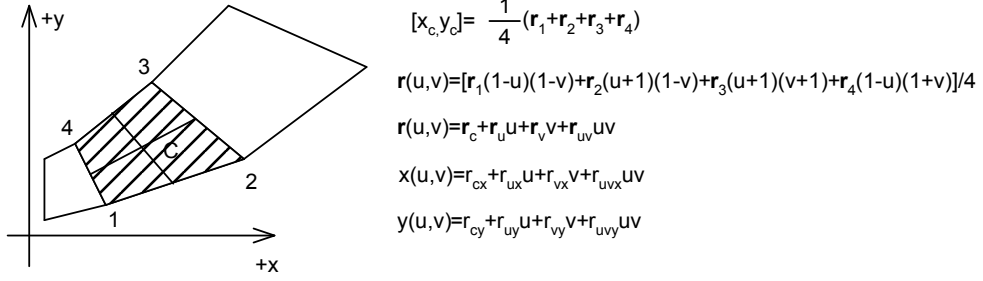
+y

3

4

C

2

1

+x

$[x_c, y_c] = \frac{1}{4}(\mathbf{r}_1+\mathbf{r}_2+\mathbf{r}_3+\mathbf{r}_4)$

$\mathbf{r}(u,v)=[\mathbf{r}_1(1-u)(1-v)+\mathbf{r}_2(u+1)(1-v)+\mathbf{r}_3(u+1)(v+1)+\mathbf{r}_4(1-u)(1+v)]/4$

$\mathbf{r}(u,v)=\mathbf{r}_c+\mathbf{r}_u u+\mathbf{r}_v v+\mathbf{r}_{uv} uv$

$x(u,v)=r_{cx}+r_{ux}u+r_{vx}v+r_{uvx}uv$

$y(u,v)=r_{cy}+r_{uy}u+r_{vy}v+r_{uvy}uv$